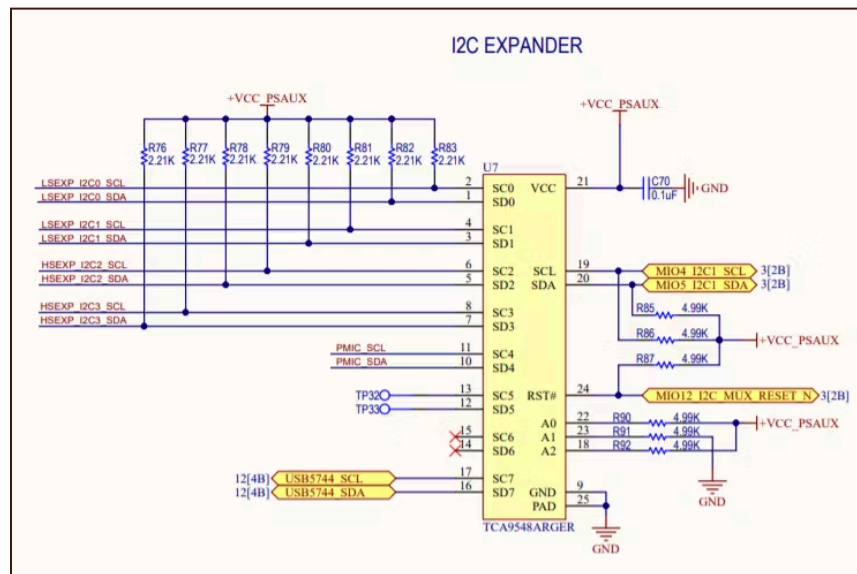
I2C EXPANDER

+VCC_PSAUX

R76 2.21K R77 2.21K R78 2.21K R79 2.21K R80 2.21K R81 2.21K R82 2.21K R83 2.21K

+VCC_PSAUX

U7

LSEXP_I2C0_SCL 2 SC0
LSEXP_I2C0_SDA 1 SD0
LSEXP_I2C1_SCL 4 SC1
LSEXP_I2C1_SDA 3 SD1
HSEXP_I2C2_SCL 6 SC2
HSEXP_I2C2_SDA 5 SD2
HSEXP_I2C3_SCL 8 SC3
HSEXP_I2C3_SDA 7 SD3
PMIC_SCL 11 SC4
PMIC_SDA 10 SD4
TP32 13 SC5
TP33 12 SD5
15 SC6
14 SD6
12[4B] USB5744_SCL 17 SC7
12[4B] USB5744_SDA 16 SD7

VCC 21
C70 0.1uF
GND

SCL 19 MIO4_I2C1_SCL 3[2B]
SDA 20 MIO5_I2C1_SDA 3[2B]
R85 4.99K
R86 4.99K
+VCC_PSAUX
R87 4.99K
RST# 24 MIO12_I2C_MUX_RESET_N 3[2B]

A0 22 R90 4.99K
A1 23 R91 4.99K
A2 18 R92 4.99K
+VCC_PSAUX
GND

GND 9
PAD 25
TCA9548ARGER
GND